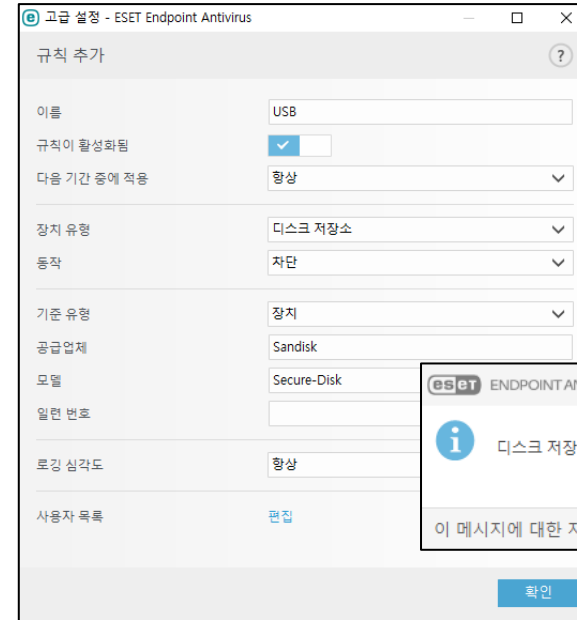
고급 설정 - ESET Endpoint Antivirus

규칙 추가

?

이름 USB

규칙이 활성화됨

다음 기간 중에 적용 항상

장치 유형 디스크 저장소

동작 차단

기준 유형 장치

공급업체 Sandisk

모델 Secure-Disk

일련 번호

로깅 심각도 항상

사용자 목록 편집

eset ENDPOINT AN

디스크 저장

이 메시지에 대한 자

확인